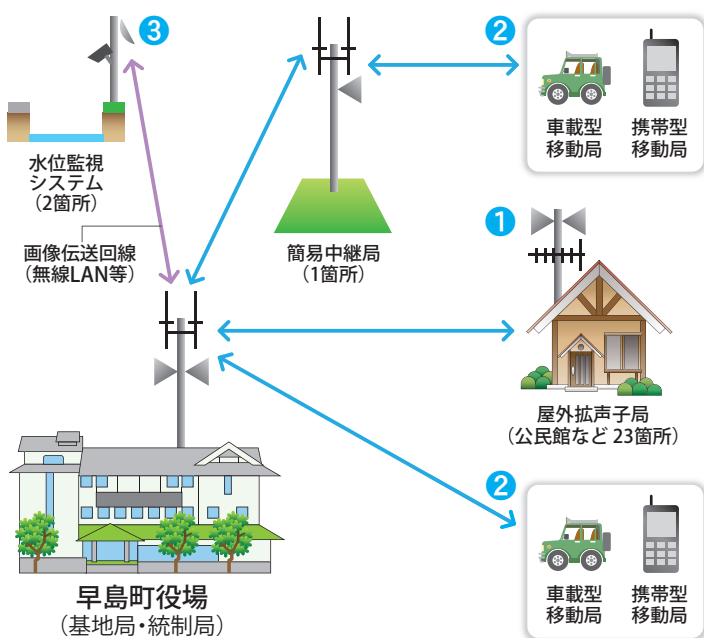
3

水位監視
システム
（2箇所）

画像伝送回線
（無線LAN等）

簡易中継局
（1箇所）

2

車載型
移動局

携帯型
移動局

1

屋外拡声子局
（公民館など 23箇所）

2

車載型
移動局

携帯型
移動局

早島町役場
（基地局・統制局）